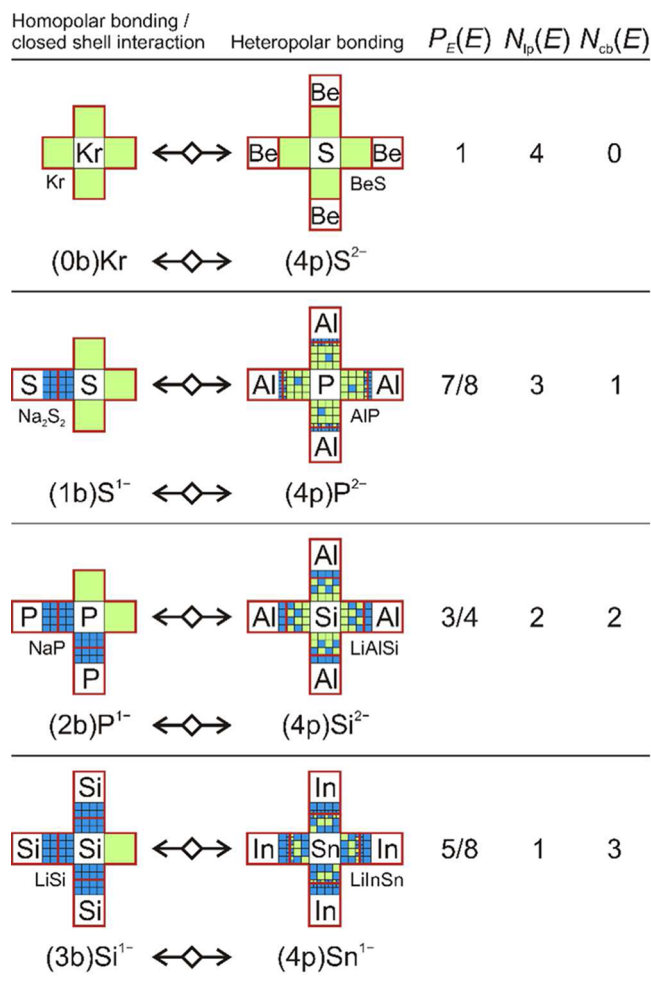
| Homopolar bonding / closed shell interaction | | Heteropolar bonding | $P_E(E)$ | $N_{lp}(E)$ | $N_{cb}(E)$ |
|---|---|---|---|---|---|
| Kr Kr | | Be Be S Be BeS Be | 1 | 4 | 0 |
| (0b)Kr | | (4p)$S^{2-}$ | | | |
| S S $Na_2S_2$ | | Al Al P Al AlP Al | 7/8 | 3 | 1 |
| (1b)$S^{1-}$ | | (4p)$P^{2-}$ | | | |
| P P NaP P | | Al Al Si Al LiAlSi Al | 3/4 | 2 | 2 |
| (2b)$P^{1-}$ | | (4p)$Si^{2-}$ | | | |
| Si Si Si LiSi Si | | In In Sn In LiInSn In | 5/8 | 1 | 3 |
| (3b)$Si^{1-}$ | | (4p)$Sn^{1-}$ | | | |